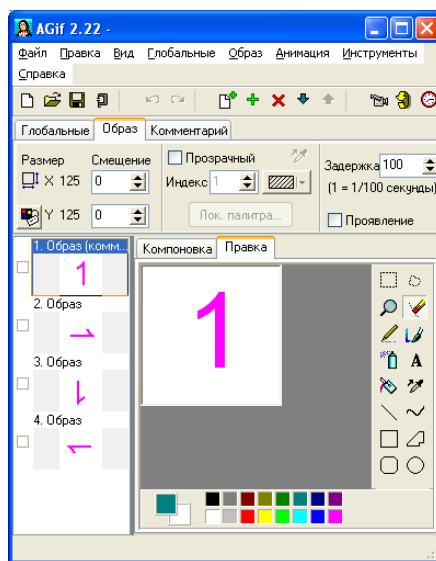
AGif 2.22 -

Файл Правка Вид Глобальные Образ Анимация Инструменты Справка

Глобальные Образ Комментарий

Размер
X 125
Y 125

Смещение
0
0

Прозрачный
Индекс 1

Лок. палитра...

Задержка 100
(1 = 1/100 секунды)

Проявление

1. Образ (комм...
1
2. Образ
3. Образ
4. Образ

Компоновка Правка

1

A